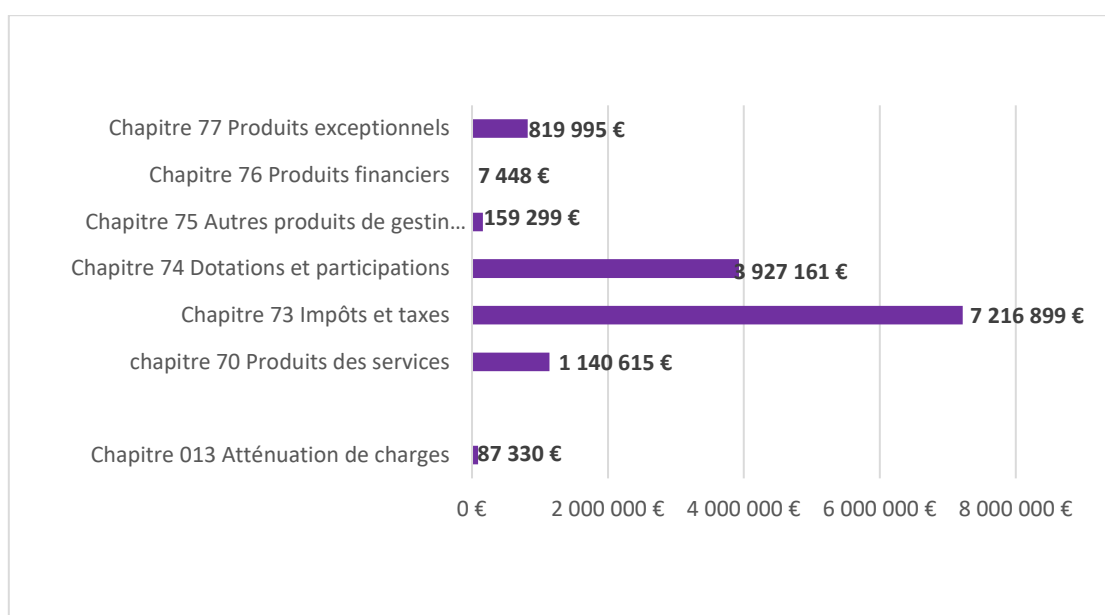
Chapitre 77 Produits exceptionnels 819 995 €
Chapitre 76 Produits financiers 7 448 €
Chapitre 75 Autres produits de gestin… 159 299 €
Chapitre 74 Dotations et participations 3 927 161 €
Chapitre 73 Impôts et taxes 7 216 899 €
chapitre 70 Produits des services 1 140 615 €
Chapitre 013 Atténuation de charges 87 330 €

0 € 2 000 000 € 4 000 000 € 6 000 000 € 8 000 000 €